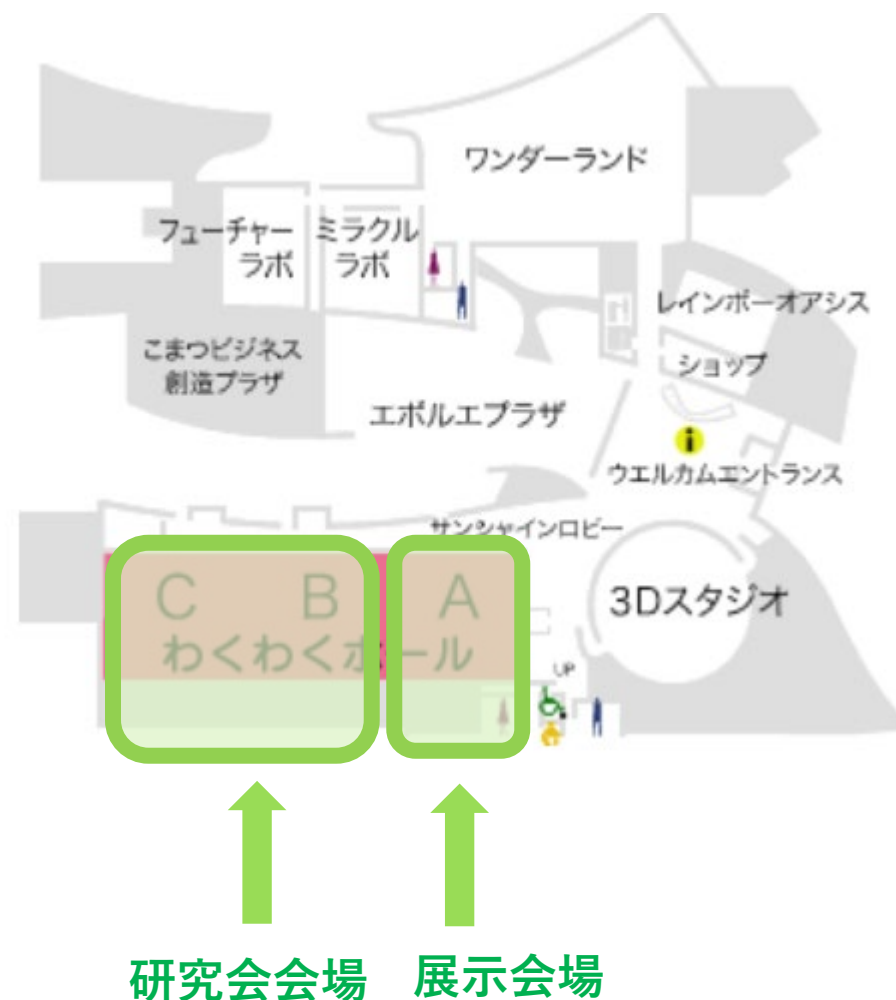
ワンダーランド

フューチャーラボ

ミラクルラボ

レインボーオアシス

ショップ

こまつビジネス創造プラザ

エボルエプラザ

ウエルカムエントランス

サンシャインロビー

C　B　A

わくわくホール

3Dスタジオ

UP

研究会会場　展示会場